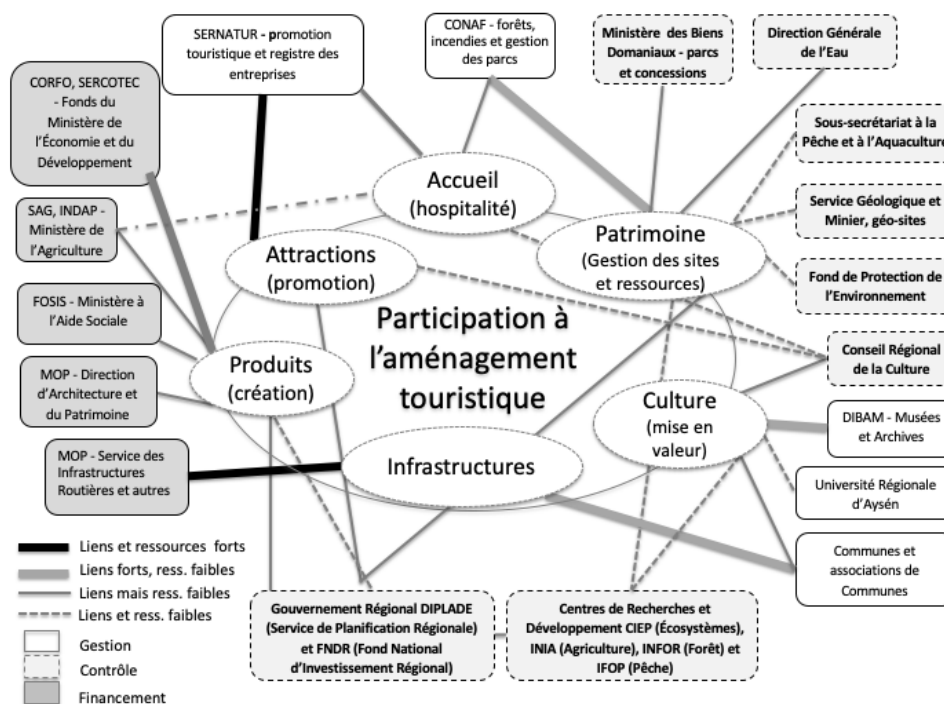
SERNATUR - promotion touristique et registre des entreprises

CONAF - forêts, incendies et gestion des parcs

Ministère des Biens Domaniaux - parcs et concessions

Direction Générale de l'Eau

CORFO, SERCOTEC - Fonds du Ministère de l'Économie et du Développement

Sous-secrétariat à la Pêche et à l'Aquaculture

Service Géologique et Minier, géo-sites

SAG, INDAP - Ministère de l'Agriculture

Fond de Protection de l'Environnement

FOSIS - Ministère à l'Aide Sociale

Conseil Régional de la Culture

MOP - Direction d'Architecture et du Patrimoine

DIBAM - Musées et Archives

MOP - Service des Infrastructures Routières et autres

Université Régionale d'Aysén

Communes et associations de Communes

Accueil (hospitalité)

Attractions (promotion)

Patrimoine (Gestion des sites et ressources)

Participation à l'aménagement touristique

Produits (création)

Culture (mise en valeur)

Infrastructures

Liens et ressources forts
Liens forts, ress. faibles
Liens mais ress. faibles
Liens et ress. faibles
Gestion
Contrôle
Financement

Gouvernement Régional DIPLADE (Service de Planification Régionale) et FNDR (Fond National d'Investissement Régional)

Centres de Recherches et Développement CIEP (Écosystèmes), INIA (Agriculture), INFOR (Forêt) et IFOP (Pêche)